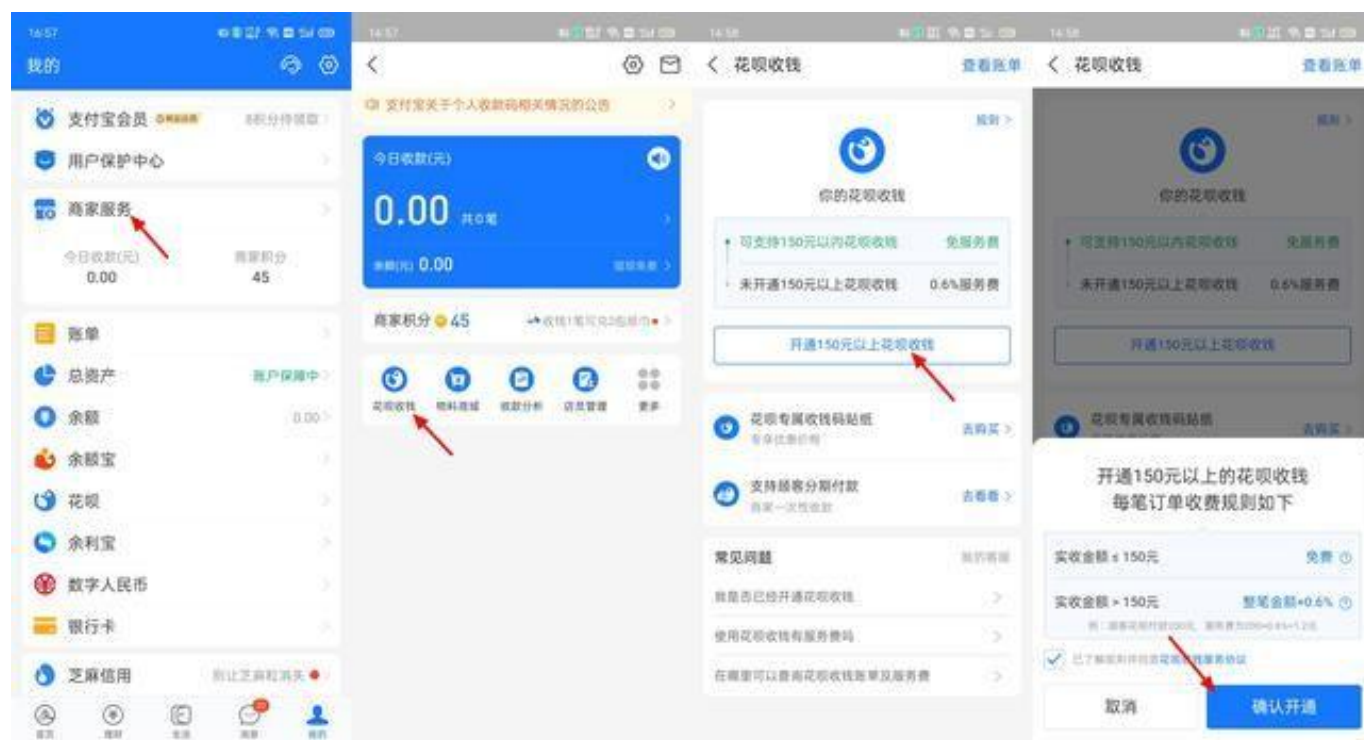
16:57

我的

支付宝会员 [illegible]

用户保护中心

商家服务

今日收款(元)
0.00

商家积分
45

账单

总资产 账户保障中

余额 0.00

余额宝

花呗

余利宝

数字人民币

银行卡

芝麻信用

14:57

支付宝关于个人收款码相关情况的公告

今日收款(元)

0.00 共0笔

余额(元) 0.00

商家积分 45

花呗收钱 物料商城 收款分析 店员管理 更多

14:58

花呗收钱 查看账单

规则

你的花呗收钱

可支持150元以内花呗收钱 免服务费

未开通150元以上花呗收钱 0.6%服务费

开通150元以上花呗收钱

花呗专属收钱码贴纸 去购买

支持顾客分期付款 去看看

常见问题

我是否已经开通花呗收钱

使用花呗收钱有服务费吗

在哪里可以查询花呗收钱账单及服务费

14:58

花呗收钱 查看账单

你的花呗收钱

可支持150元以内花呗收钱 免服务费

未开通150元以上花呗收钱 0.6%服务费

开通150元以上花呗收钱

花呗专属收钱码贴纸 去购买

开通150元以上的花呗收钱
每笔订单收费规则如下

实收金额 ≤ 150元 免费

实收金额 > 150元 整笔金额×0.6%

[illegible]

已了解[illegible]

取消

确认开通